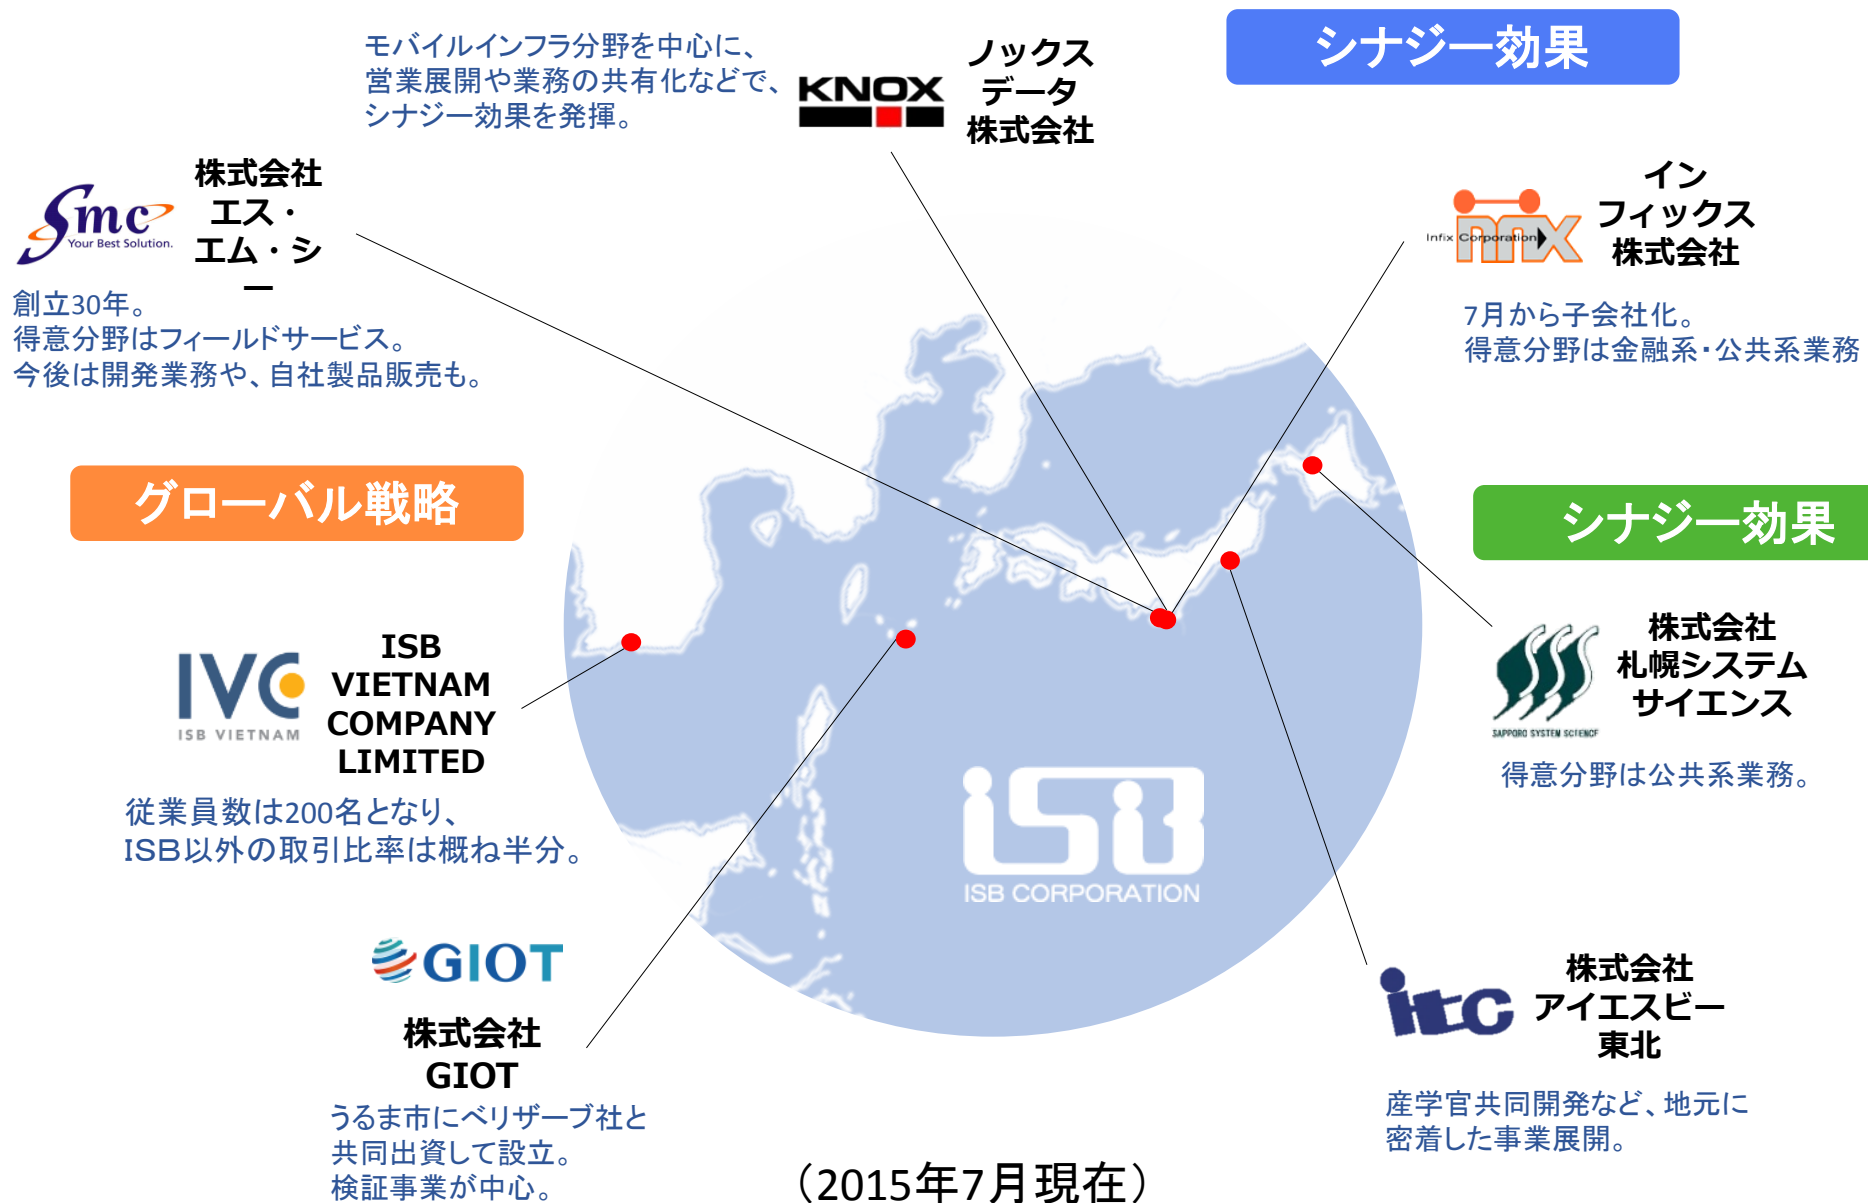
モバイルインフラ分野を中心に、営業展開や業務の共有化などで、シナジー効果を発揮。

KNOX

ノックスデータ株式会社

シナジー効果

Smc Your Best Solution.

株式会社エス・エム・シー

創立30年。
得意分野はフィールドサービス。
今後は開発業務や、自社製品販売も。

Infix Corporation

インフィックス株式会社

7月から子会社化。
得意分野は金融系・公共系業務

グローバル戦略

シナジー効果

IVC ISB VIETNAM

ISB VIETNAM COMPANY LIMITED

従業員数は200名となり、
ISB以外の取引比率は概ね半分。

SAPPORO SYSTEM SCIENCE

株式会社札幌システムサイエンス

得意分野は公共系業務。

ISB CORPORATION

GIOT

株式会社GIOT

うるま市にベリザーブ社と共同出資して設立。
検証事業が中心。

itc

株式会社アイエスビー東北

産学官共同開発など、地元に密着した事業展開。

（2015年7月現在）